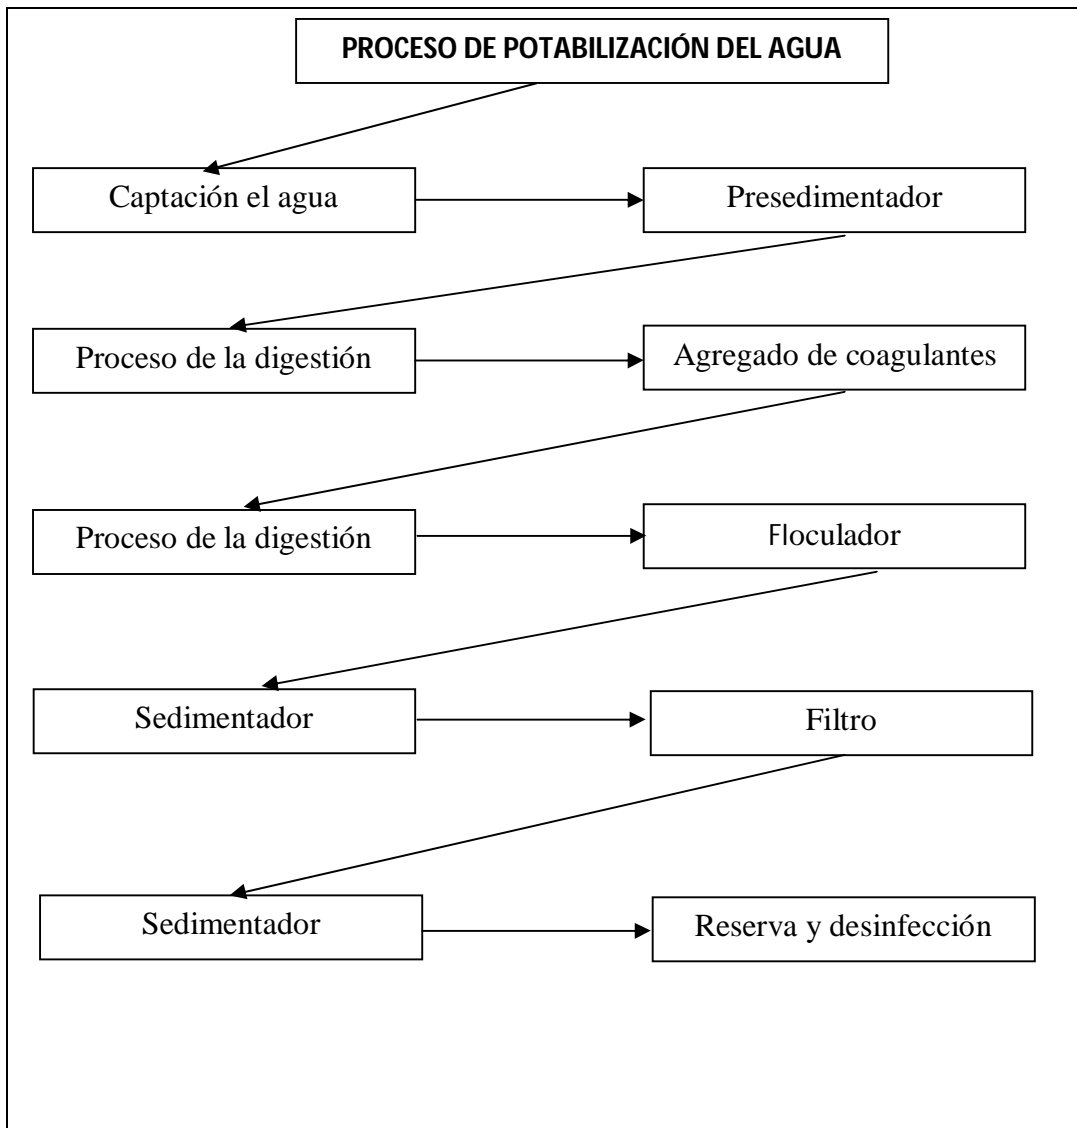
PROCESO DE POTABILIZACIÓN DEL AGUA

Captación el agua

Presedimentador

Proceso de la digestión

Agregado de coagulantes

Proceso de la digestión

Floculador

Sedimentador

Filtro

Sedimentador

Reserva y desinfección